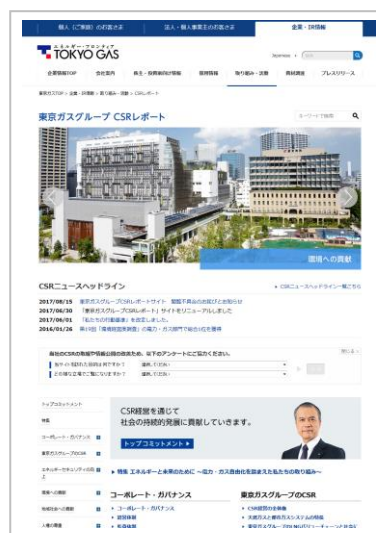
個人（ご家庭）のお客さま　法人・個人事業主のお客さま　企業・IR情報

エネルギー・フロンティア
TOKYO GAS

企業情報TOP　会社案内　株主・投資家向け情報　技術情報　取り組み・活動　資材調達　プレスリリース

東京ガスTOP > 企業・IR情報 > 取り組み・活動 > CSRレポート

東京ガスグループ CSRレポート

環境への貢献

CSRニュースヘッドライン

CSRニュースヘッドライン一覧ページ

2017/08/15　東京ガスグループCSRレポートサイト　閲覧不具合のお詫びとお知らせ
2017/08/01　「東京ガスグループCSRレポート」サイトをリニューアルしました
2017/06/01　「私たちの行動基準」を改定しました。
2016/01/26　第10回「環境報告書賞」の「長期・ガス業界で初の認定」を受賞

当社のCSRの取組や情報公開の改善のため、以下のアンケートにご協力ください。

トップコミットメント

CSR経営を通じて
社会の持続的発展に貢献していきます。

トップコミットメント ▶

▶ 特集 エネルギーと未来のために ～電力・ガス自由化を踏まえた私たちの取り組み～

コーポレート・ガバナンス
東京ガスグループのCSR